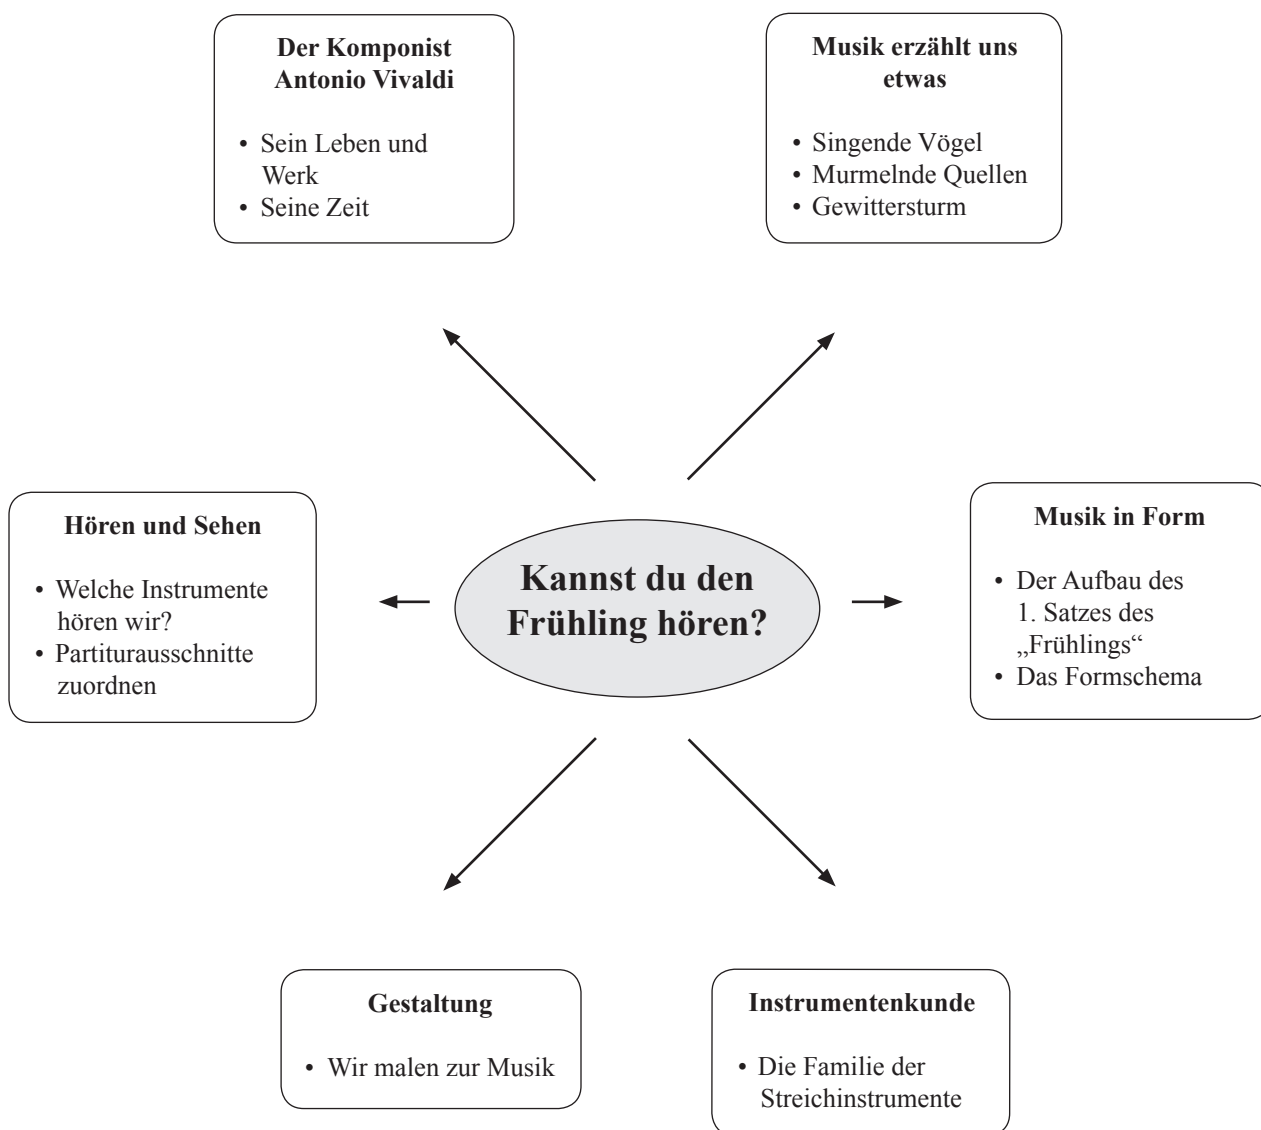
Der Komponist Antonio Vivaldi

• Sein Leben und Werk
• Seine Zeit

Musik erzählt uns etwas

• Singende Vögel
• Murmelnde Quellen
• Gewittersturm

Hören und Sehen

• Welche Instrumente hören wir?
• Partiturausschnitte zuordnen

Kannst du den Frühling hören?

Musik in Form

• Der Aufbau des 1. Satzes des „Frühlings“
• Das Formschema

Gestaltung

• Wir malen zur Musik

Instrumentenkunde

• Die Familie der Streichinstrumente